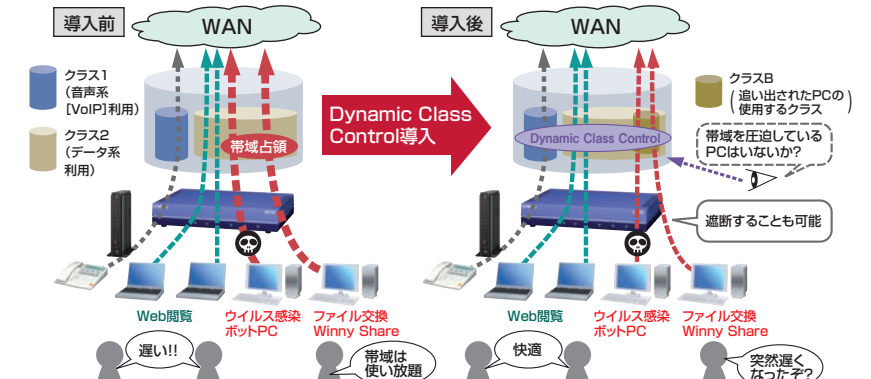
導入前

WAN

クラス1
(音声系
[VoIP]利用)

クラス2
(データ系
利用)

帯域占領

Web閲覧

ウイルス感染
ボットPC

ファイル交換
Winny Share

遅い!!

帯域は
使い放題

Dynamic Class
Control導入

導入後

WAN

クラスB
(追い出されたPCの
使用するクラス)

Dynamic Class Control

帯域を圧迫している
PCはいないか?

遮断することも可能

Web閲覧

ウイルス感染
ボットPC

ファイル交換
Winny Share

快適

突然遅く
なったぞ?